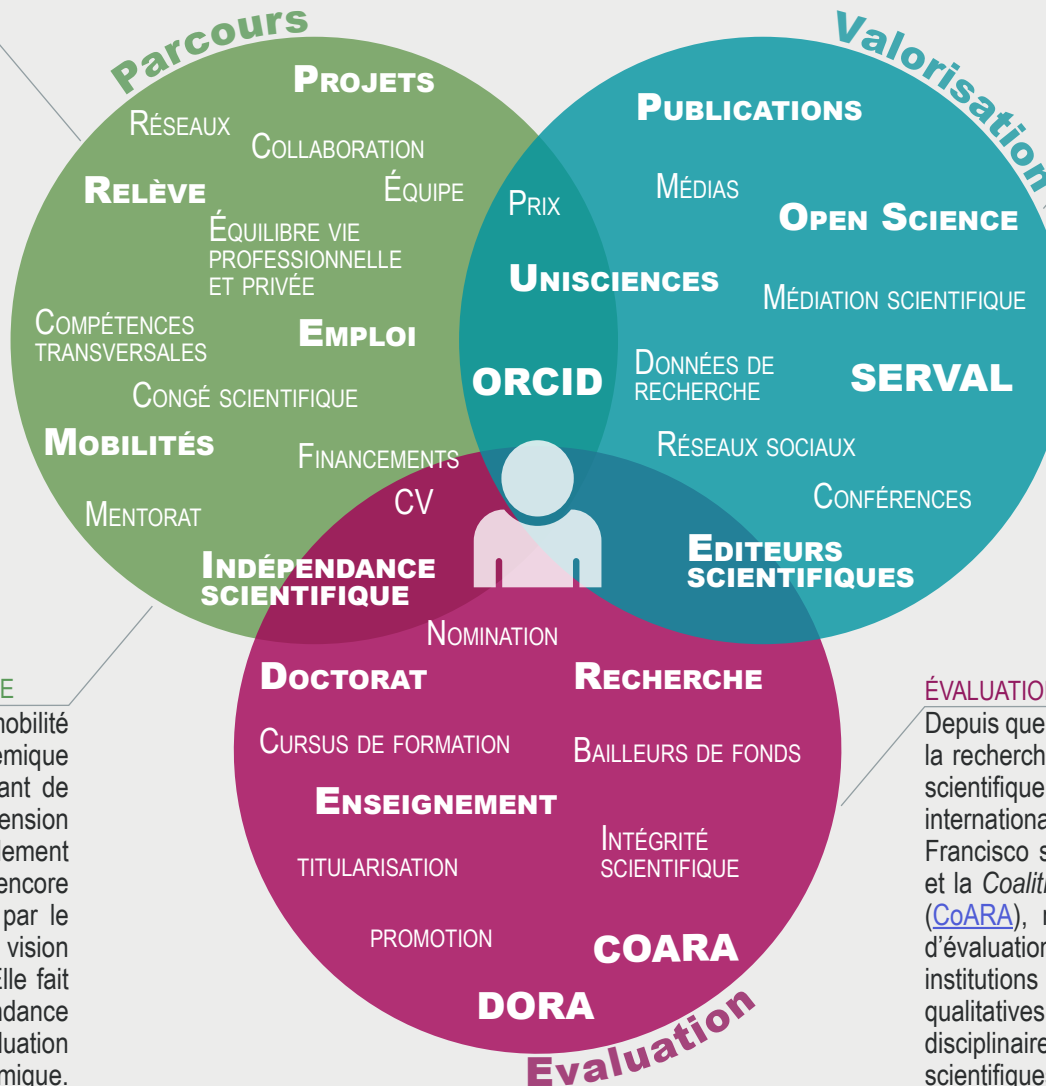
Parcours

Valorisation

Projets

Réseaux

Collaboration

Relève

Équipe

Équilibre vie professionnelle et privée

Compétences transversales

Emploi

Congé scientifique

Mobilités

Financements

Mentorat

CV

Indépendance scientifique

Prix

Publications

Médias

Open Science

Unisciences

Médiation scientifique

ORCID

Données de recherche

SERVAL

Réseaux sociaux

Conférences

Editeurs scientifiques

Nomination

Doctorat

Recherche

Cursus de formation

Bailleurs de fonds

Enseignement

Intégrité scientifique

titularisation

promotion

COARA

DORA

Evaluation

E

mobilité
émique
ant de
ension
ement
encore
par le
vision
Elle fait
dance
luation
mique.

ÉVALUATIO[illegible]

Depuis que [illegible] la recherch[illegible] scientifique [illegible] internationa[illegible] Francisco s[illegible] et la Coaliti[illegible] (CoARA), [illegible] d'évaluation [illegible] institutions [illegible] qualitatives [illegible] disciplinaire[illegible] scientifique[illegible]